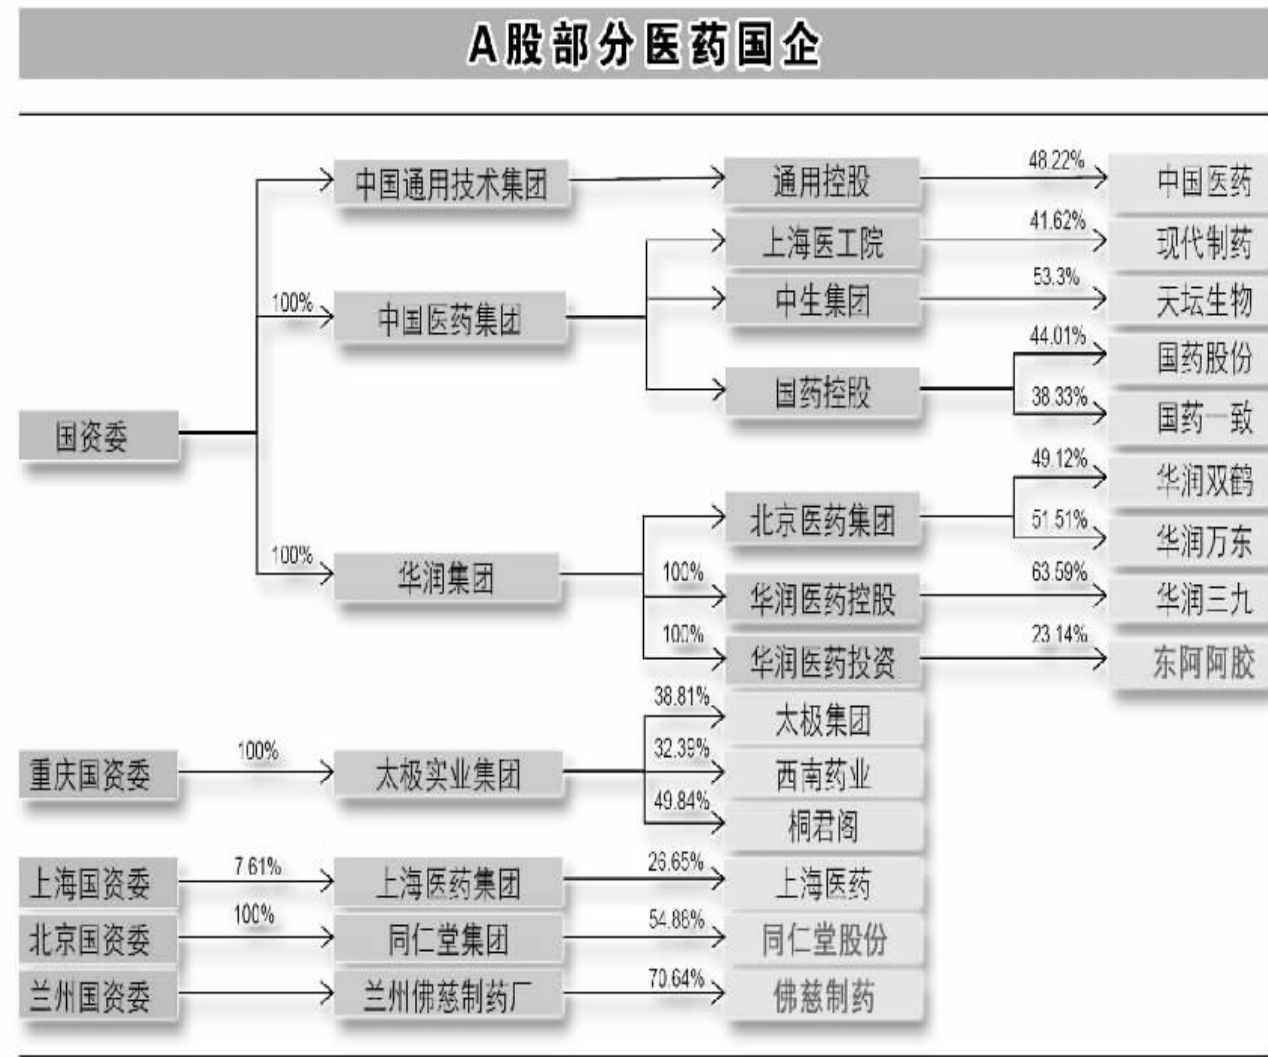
A股部分医药国企

国资委

100%

中国通用技术集团

中国医药集团

100%

华润集团

通用控股

上海医工院

中生集团

国药控股

北京医药集团

100%

华润医药控股

100%

华润医药投资

48.22%
中国医药

41.62%
现代制药

53.3%
天坛生物

44.01%
国药股份

38.33%
国药一致

49.12%
华润双鹤

51.51%
华润万东

63.59%
华润三九

23.14%
东阿阿胶

重庆国资委

100%

太极实业集团

38.81%
太极集团

32.39%
西南药业

49.84%
桐君阁

上海国资委

7.61%

上海医药集团

26.65%
上海医药

北京国资委

100%

同仁堂集团

54.86%
同仁堂股份

兰州国资委

兰州佛慈制药厂

70.64%
佛慈制药